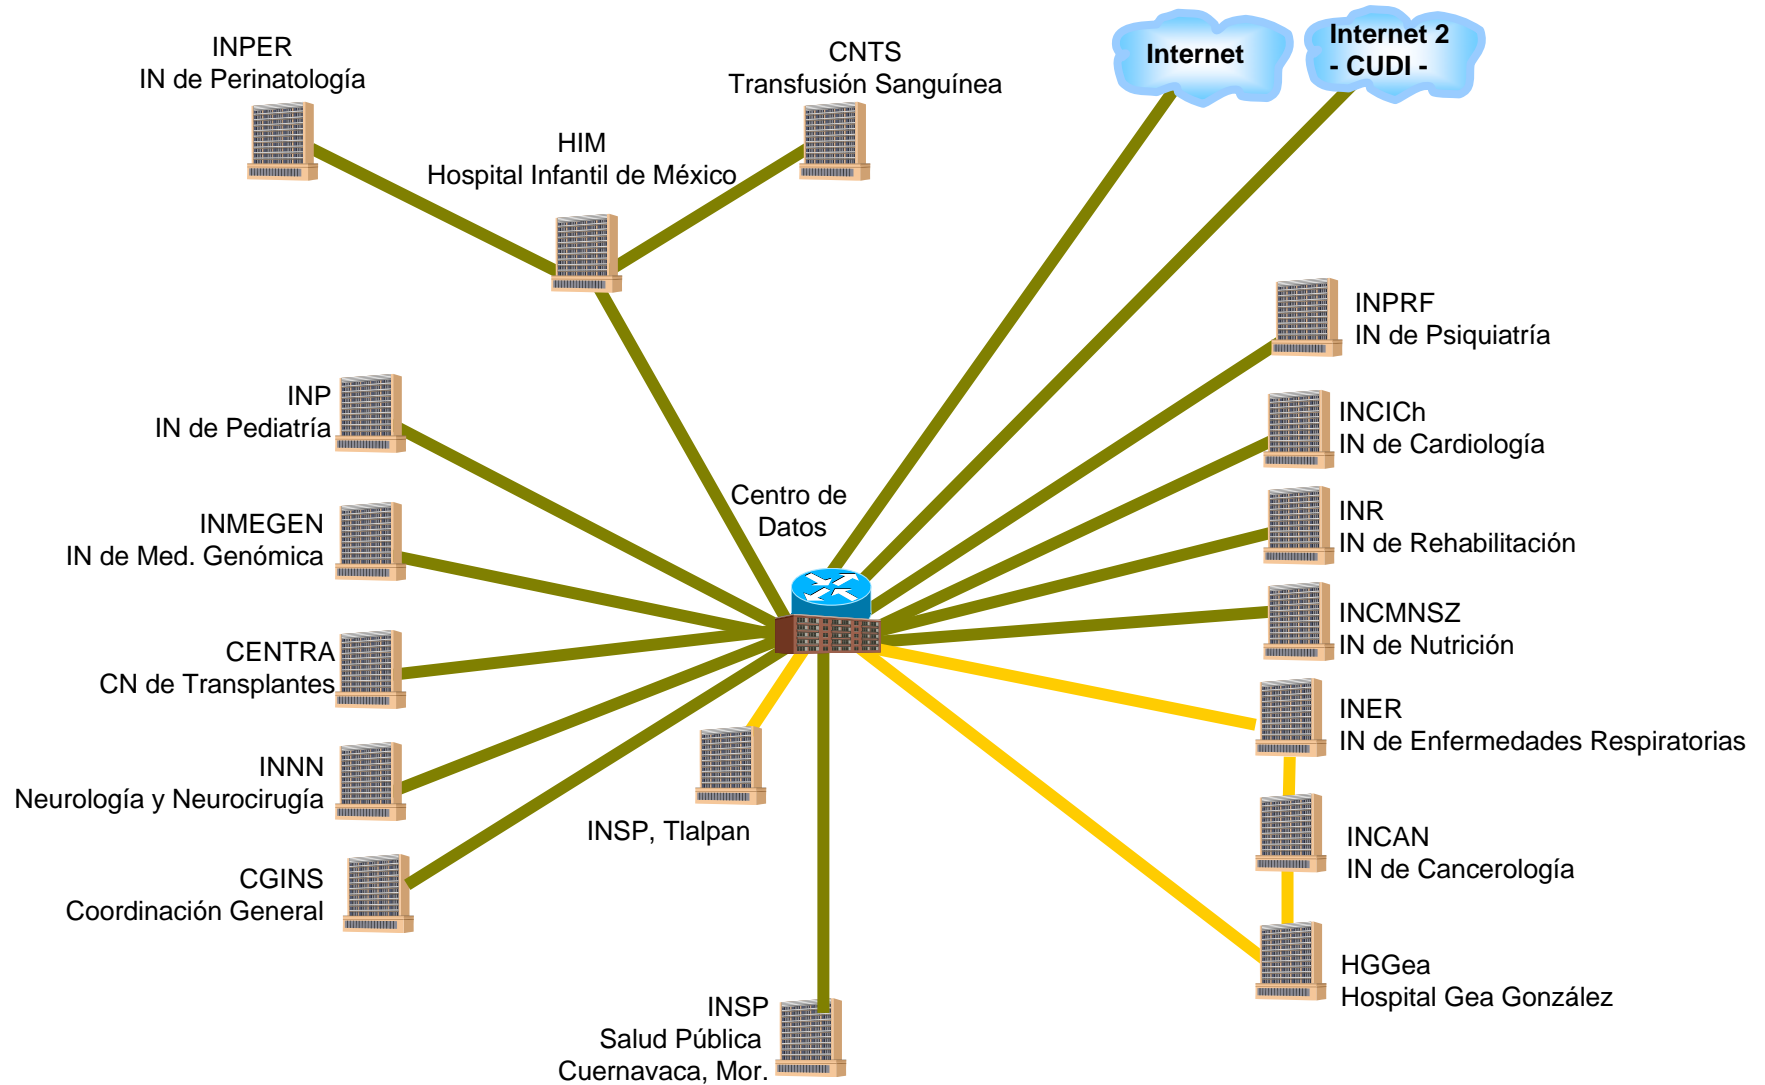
INPER
IN de Perinatología

CNTS
Transfusión Sanguínea

Internet

Internet 2
- CUDI -

HIM
Hospital Infantil de México

INPRF
IN de Psiquiatría

INP
IN de Pediatría

INCICh
IN de Cardiología

Centro de
Datos

INR
IN de Rehabilitación

INMEGEN
IN de Med. Genómica

INCMNSZ
IN de Nutrición

CENTRA
CN de Transplantes

INER
IN de Enfermedades Respiratorias

INNN
Neurología y Neurocirugía

INSP, Tlalpan

INCAN
IN de Cancerología

CGINS
Coordinación General

HGGea
Hospital Gea González

INSP
Salud Pública
Cuernavaca, Mor.